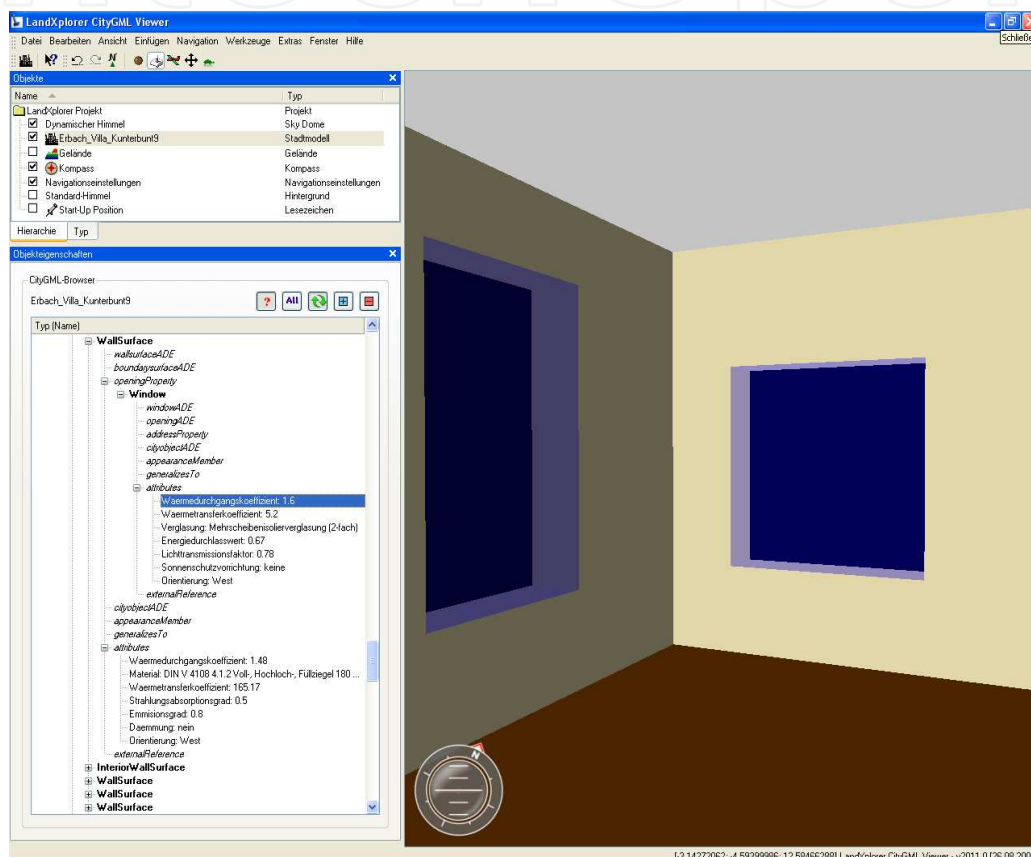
LandXplorer CityGML Viewer

Schließen

Datei Bearbeiten Ansicht Einfügen Navigation Werkzeuge Extras Fenster Hilfe

Objekte

| Name | Typ |
|---|---|
| LandXplorer Projekt | Projekt |
| Dynamischer Himmel | Sky Dome |
| Erbach_Villa_Kunterbunt9 | Stadtmodell |
| Gelände | Gelände |
| Kompass | Kompass |
| Navigationseinstellungen | Navigationseinstellungen |
| Standard-Himmel | Hintergrund |
| Start-Up Position | Lesezeichen |

Hierarchie Typ

Objekteigenschaften

CityGML-Browser

Erbach_Villa_Kunterbunt9

All

Typ (Name)

WallSurface
wallsurfaceADE
boundarysurfaceADE
openingProperty
Window
windowADE
openingADE
addressProperty
cityobjectADE
appearanceMember
generalizesTo
attributes
Waermedurchgangskoeffizient: 1.6
Waermetransferkoeffizient: 5.2
Verglasung: Mehrscheibenisolierverglasung (2-fach)
Energiedurchlasswert: 0.67
Lichttransmissionsfaktor: 0.78
Sonnenschutzvorrichtung: keine
Orientierung: West
externalReference
cityobjectADE
appearanceMember
generalizesTo
attributes
Waermedurchgangskoeffizient: 1.48
Material: DIN V 4108 4.1.2 Voll-, Hochloch-, Füllziegel 180 ...
Waermetransferkoeffizient: 165.17
Strahlungsabsorptionsgrad: 0.5
Emmisionsgrad: 0.8
Daemmung: nein
Orientierung: West
externalReference
InteriorWallSurface
WallSurface
WallSurface
WallSurface

[-3.14272062; -4.59299996; 12.58466289] LandXplorer CityGML Viewer - v2011.0 [26.08.20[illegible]